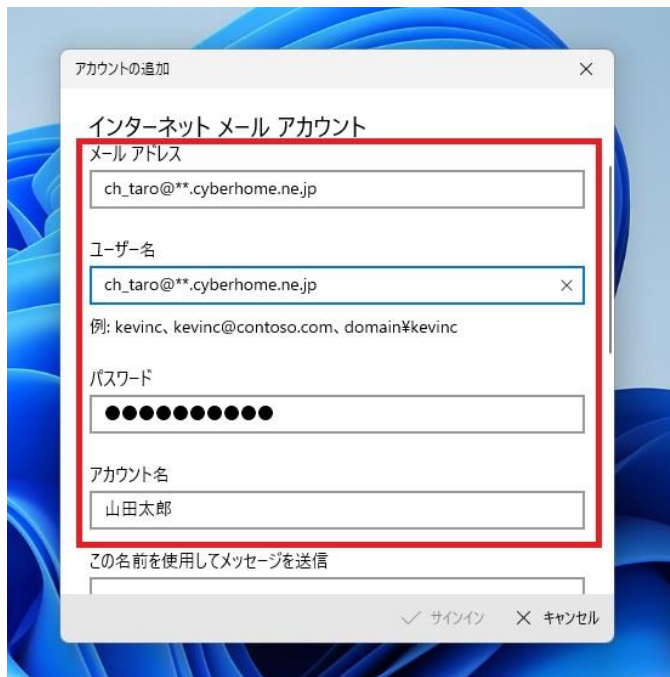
アカウントの追加

×

インターネット メール アカウント

メール アドレス

ch_taro@**.cyberhome.ne.jp

ユーザー名

ch_taro@**.cyberhome.ne.jp

×

例: kevinc、kevinc@contoso.com、domain¥kevinc

パスワード

●●●●●●●●●●

アカウント名

山田太郎

この名前を使用してメッセージを送信

✓ サインイン

× キャンセル